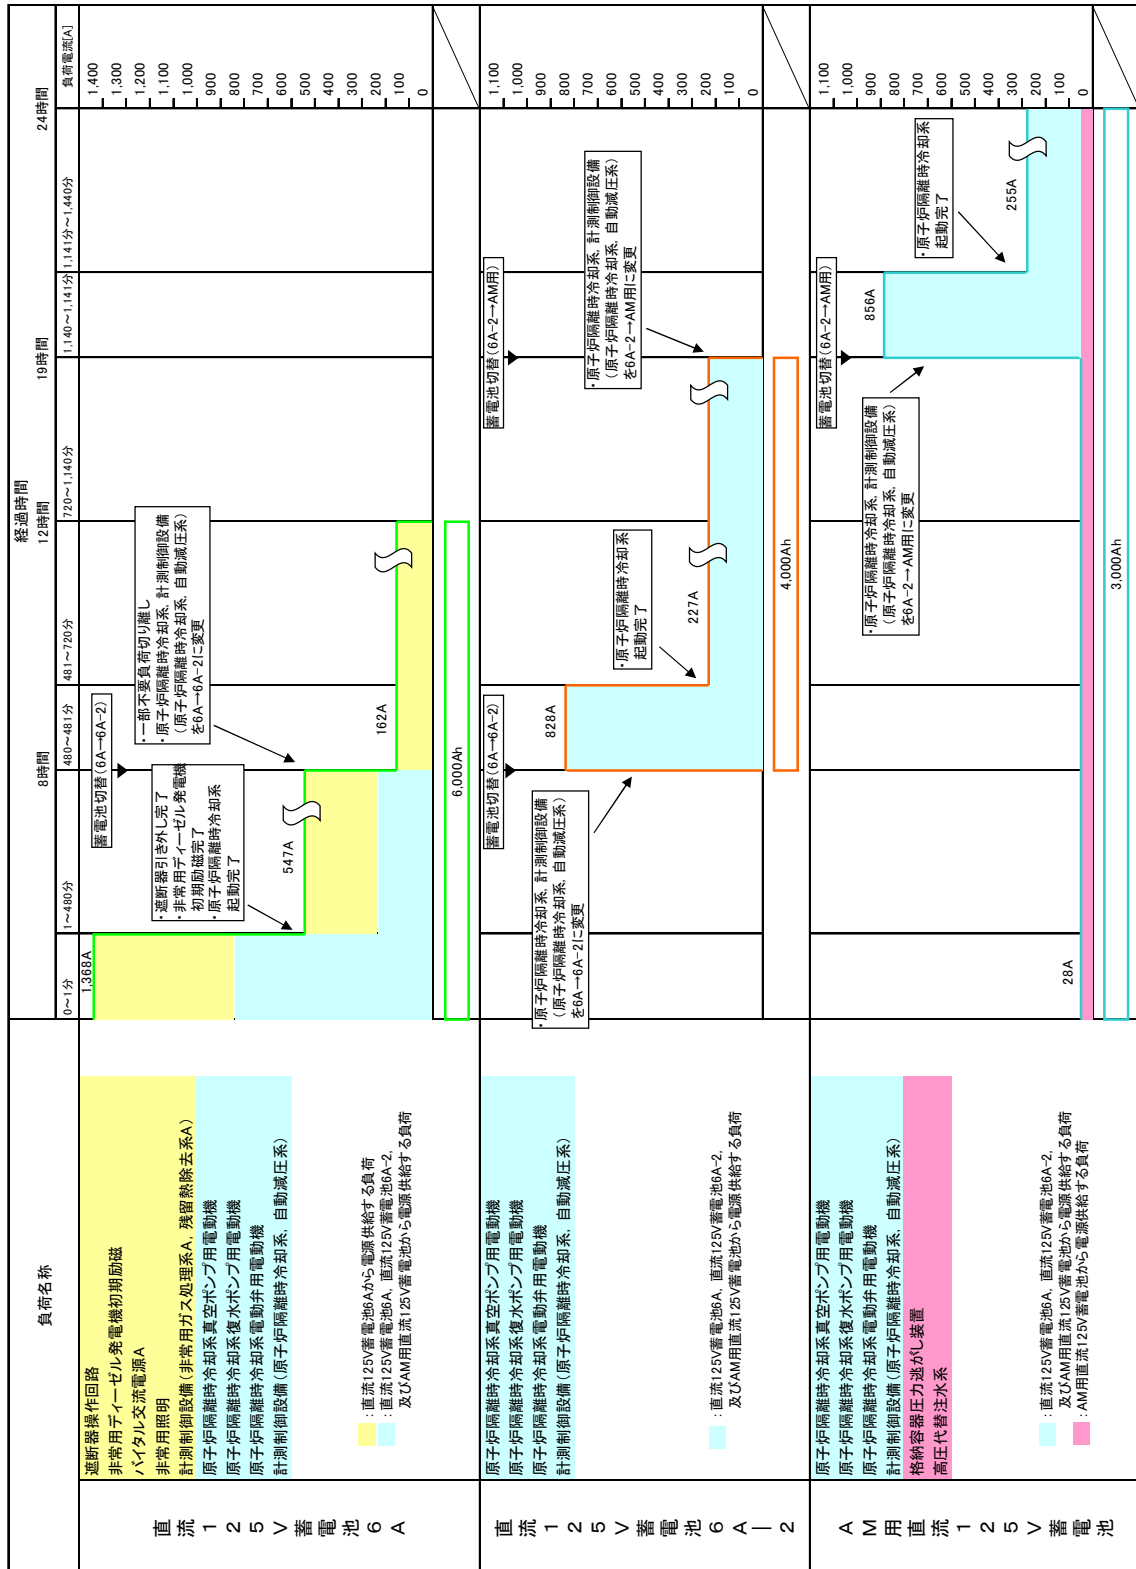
負荷名称

経過時間

8時間 12時間 19時間 24時間

0～1分 1～480分 480～481分 481～720分 720～1,140分 1,140～1,141分 1,141分～1,440分

負荷電流[A]

1,400
1,300
1,200
1,100
1,000
900
800
700
600
500
400
300
200
100
0

直流125V蓄電池6A

遮断器操作回路
非常用ディーゼル発電機初期励磁
バイタル交流電源A
非常用照明
計測制御設備（非常用ガス処理系A，残留熱除去系A）
原子炉隔離時冷却系真空ポンプ用電動機
原子炉隔離時冷却系復水ポンプ用電動機
原子炉隔離時冷却系電動弁用電動機
計測制御設備（原子炉隔離時冷却系，自動減圧系）

：直流125V蓄電池6Aから電源供給する負荷
：直流125V蓄電池6A，直流125V蓄電池6A-2，及びAM用直流125V蓄電池から電源供給する負荷

1,368A

・遮断器引き外し完了
・非常用ディーゼル発電機初期励磁完了
・原子炉隔離時冷却系起動完了

547A

蓄電池切替（6A→6A-2）

・一部不要負荷切り離し
・原子炉隔離時冷却系，計測制御設備（原子炉隔離時冷却系，自動減圧系）を6A→6A-2に変更

162A

6,000Ah

直流125V蓄電池6A-2

原子炉隔離時冷却系真空ポンプ用電動機
原子炉隔離時冷却系復水ポンプ用電動機
原子炉隔離時冷却系電動弁用電動機
計測制御設備（原子炉隔離時冷却系，自動減圧系）

：直流125V蓄電池6A，直流125V蓄電池6A-2，及びAM用直流125V蓄電池から電源供給する負荷

1,100
1,000
900
800
700
600
500
400
300
200
100
0

・原子炉隔離時冷却系，計測制御設備（原子炉隔離時冷却系，自動減圧系）を6A→6A-2に変更

蓄電池切替（6A→6A-2）

828A

・原子炉隔離時冷却系起動完了

227A

蓄電池切替（6A-2→AM用）

・原子炉隔離時冷却系，計測制御設備（原子炉隔離時冷却系，自動減圧系）を6A-2→AM用に変更

4,000Ah

AM用直流125V蓄電池

原子炉隔離時冷却系真空ポンプ用電動機
原子炉隔離時冷却系復水ポンプ用電動機
原子炉隔離時冷却系電動弁用電動機
計測制御設備（原子炉隔離時冷却系，自動減圧系）
格納容器圧力逃がし装置
高圧代替注水系

：直流125V蓄電池6A，直流125V蓄電池6A-2，及びAM用直流125V蓄電池から電源供給する負荷
：AM用直流125V蓄電池から電源供給する負荷

1,100
1,000
900
800
700
600
500
400
300
200
100
0

28A

・原子炉隔離時冷却系，計測制御設備（原子炉隔離時冷却系，自動減圧系）を6A-2→AM用に変更

蓄電池切替（6A-2→AM用）

856A

・原子炉隔離時冷却系起動完了

255A

3,000Ah